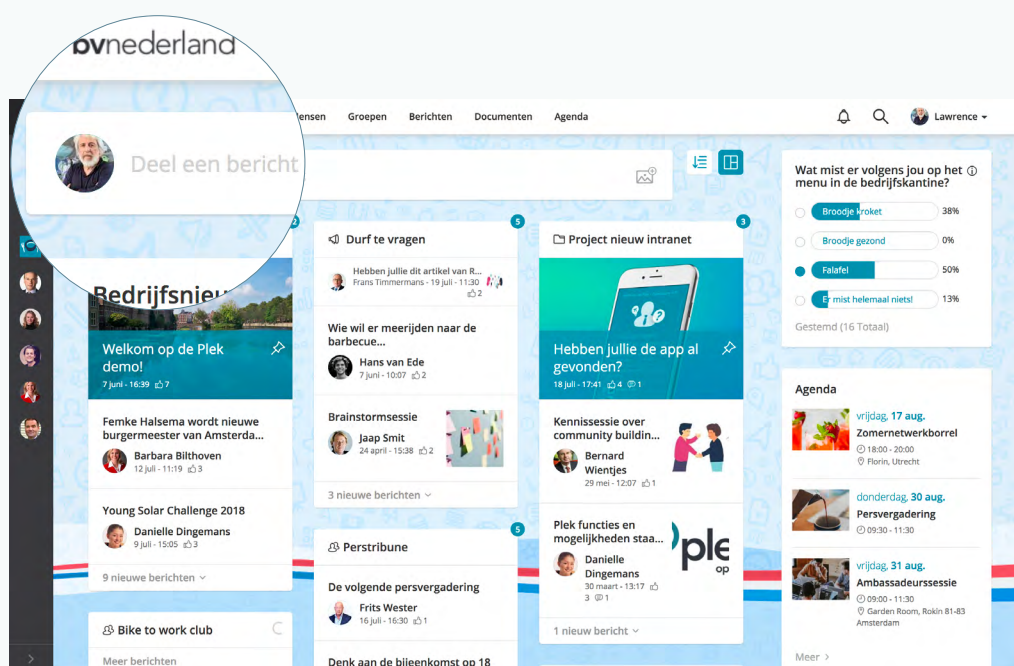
pvnederland

Deel een bericht

ensen Groepen Berichten Documenten Agenda

Lawrence

Wat mist er volgens jou op het menu in de bedrijfskantine?

Broodje kroket 38%
Broodje gezond 0%
Falafel 50%
Er mist helemaal niets! 13%
Gestemd (16 Totaal)

2
Bedrijfsnieu
Welkom op de Plek demo!
7 juni - 16:39 7

Femke Halsema wordt nieuwe burgermeester van Amsterda...
Barbara Bilthoven
12 juli - 11:19 3

Young Solar Challenge 2018
Danielle Dingemans
9 juli - 15:05 3

9 nieuwe berichten

Bike to work club
Meer berichten

5
Durf te vragen
Hebben jullie dit artikel van R...
Frans Timmermans - 19 juli - 11:00 2

Wie wil er meerijden naar de barbecue...
Hans van Ede
7 juli - 10:07 2

Brainstormsessie
Jaap Smit
24 april - 15:38 2

3 nieuwe berichten

5
Perstribune
De volgende persvergadering
Frits Wester
16 juli - 16:30 1

Denk aan de bijeenkomst op 18

3
Project nieuw intranet
Hebben jullie de app al gevonden?
18 juli - 17:41 4 1

Kennissessie over community buildin...
Bernard Wientjes
29 mei - 12:07 1

Plek functies en mogelijkheden staa...
Danielle Dingemans
30 maart - 13:26 1
3 1

1 nieuw bericht

Agenda
vrijdag, 17 aug.
Zomernetwerkborrel
Florin, Utrecht

donderdag, 30 aug.
Persvergadering
09:30 - 11:30

vrijdag, 31 aug.
Ambassadeurssessie
09:00 - 11:30
Garden Room, Rokin 81-83 Amsterdam

Meer